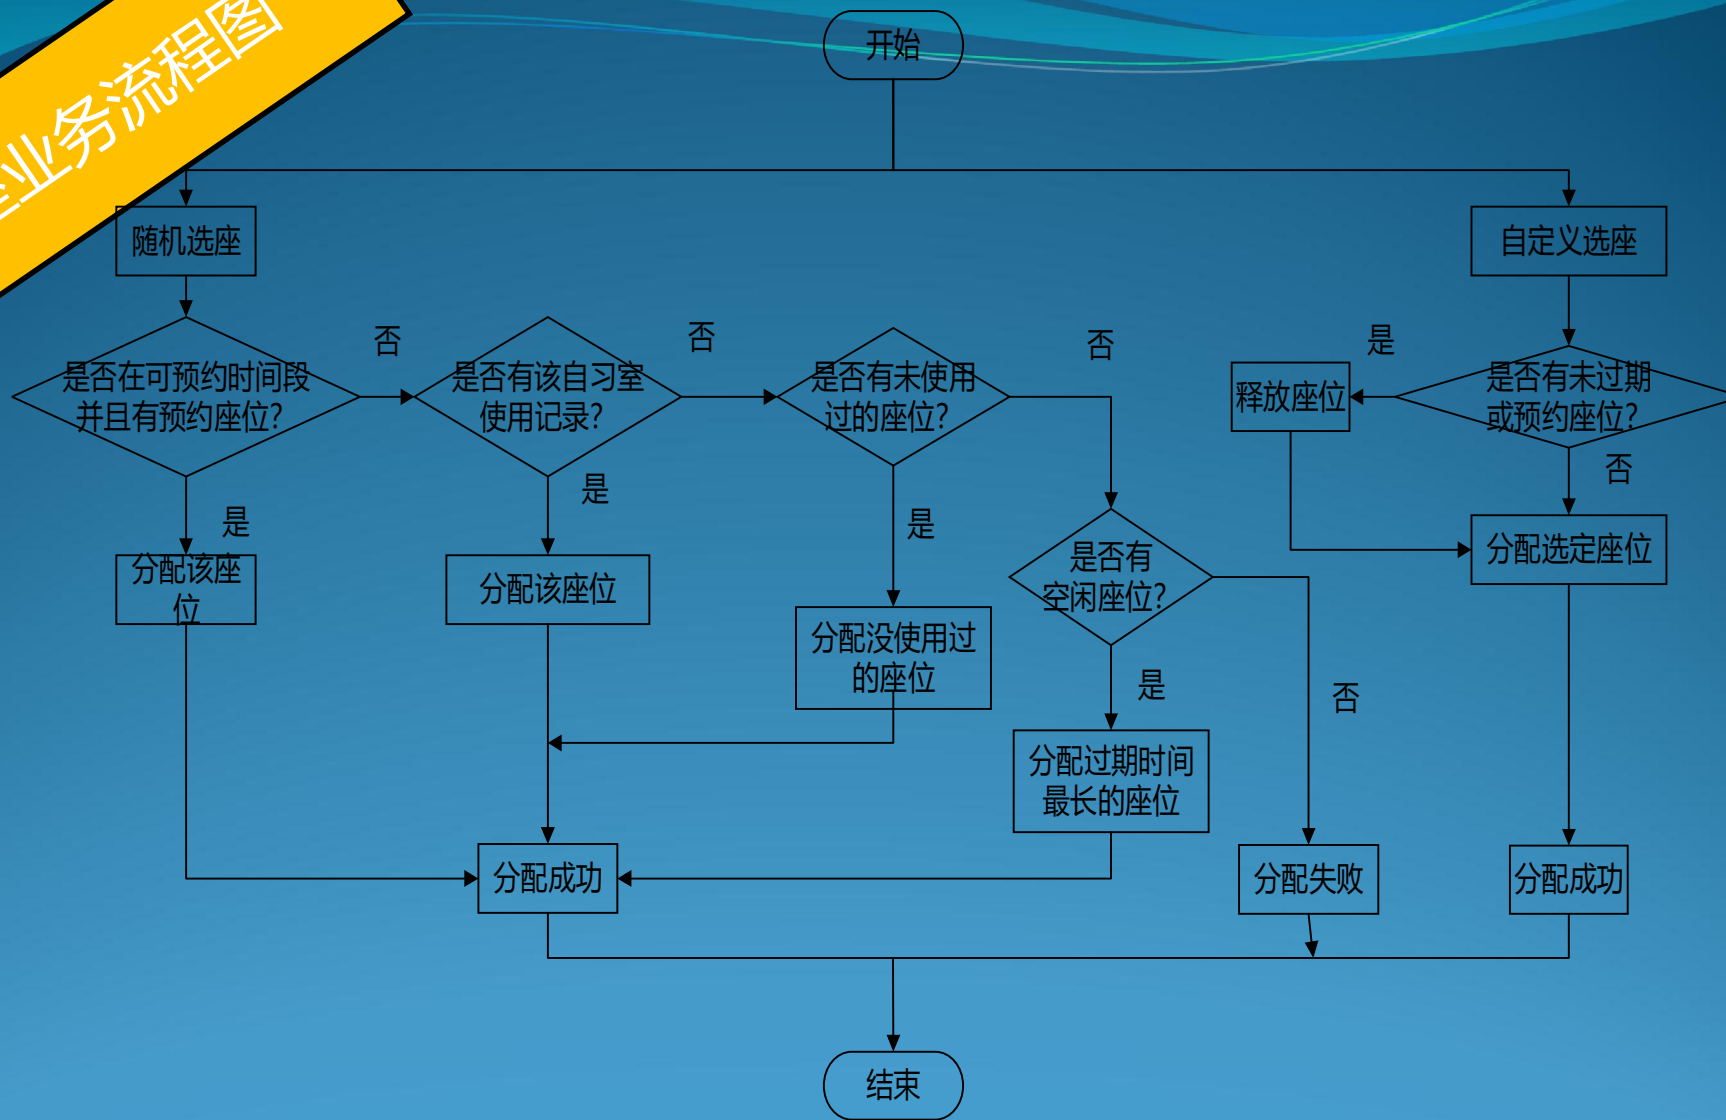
业务流程图

开始

随机选座

自定义选座

是否在可预约时间段并且有预约座位?

否

是否有该自习室使用记录?

否

是否有未使用过的座位?

否

释放座位

是

是否有未过期或预约座位?

否

是

分配该座位

是

分配该座位

是

分配没使用过的座位

是否有空闲座位?

是

否

分配选定座位

分配过期时间最长的座位

分配成功

分配失败

分配成功

结束